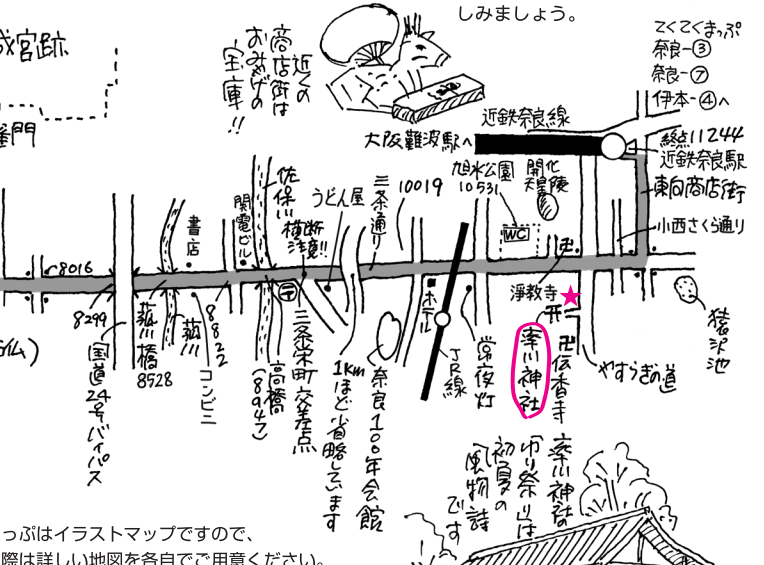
城宮跡

雀門

しみましょう。

てくてくまっぷ
奈良－③
奈良－⑦
伊本－④へ

近くの商店街はおみやげの宝庫!!

近鉄奈良線

大阪難波駅へ

終点11244
近鉄奈良駅

東向商店街

旭水公園
10531

開化天皇陵

WC

小西さくら通り

10019

三条通り

うどん屋

佐保川
横断注意!!

関電ビル

書店

8016

8299

国道24号バイパス

菰川橋
8528

菰川

8822
コンビニ

三条宋町交差点

高橋
(8947)

1kmほど省略します

奈良100年会館

ホテル

JR線

常夜灯

率川神社

浄教寺

伝香寺

やすらぎの道

猿沢池

率川神社の「ゆり祭り」は初夏の風物詩です

仏)

っぷはイラストマップですので、
際は詳しい地図を各自でご用意ください。